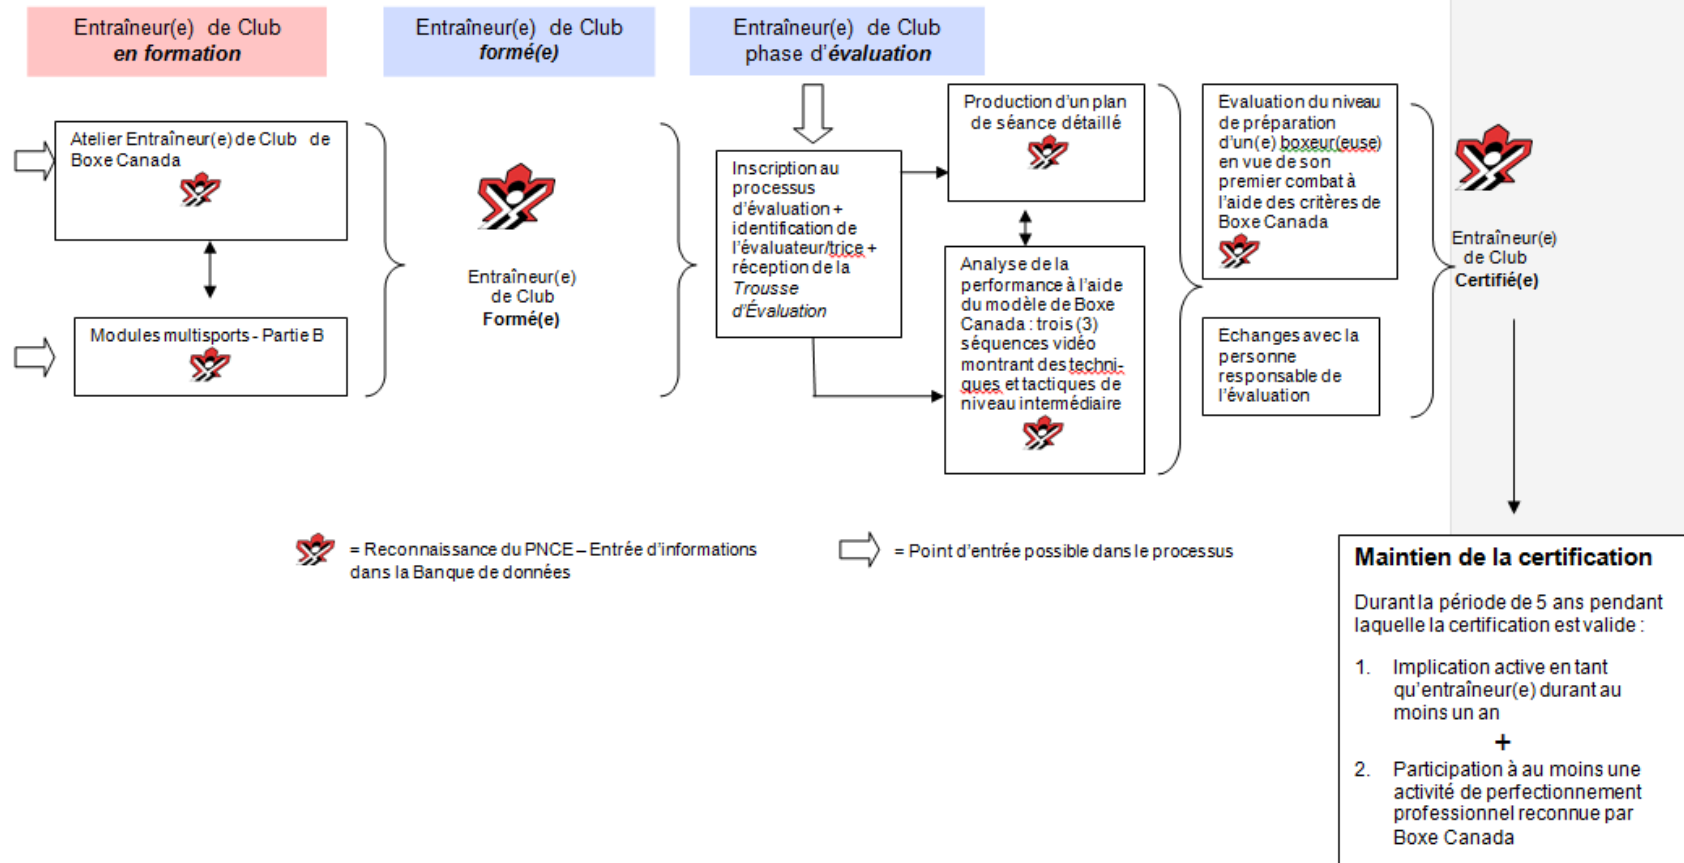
Entraîneur(e) de Club
en formation

Entraîneur(e) de Club
formé(e)

Entraîneur(e) de Club
phase d'évaluation

Atelier Entraîneur(e) de Club de Boxe Canada

Modules multisports - Partie B

Entraîneur(e) de Club
Formé(e)

Inscription au processus d'évaluation + identification de l'évaluateur/trice + réception de la Trousse d'Évaluation

Production d'un plan de séance détaillé

Analyse de la performance à l'aide du modèle de Boxe Canada : trois (3) séquences vidéo montrant des techniques et tactiques de niveau intermédiaire

Evaluation du niveau de préparation d'un(e) boxeur(euse) en vue de son premier combat à l'aide des critères de Boxe Canada

Echanges avec la personne responsable de l'évaluation

Entraîneur(e) de Club
Certifié(e)

= Reconnaissance du PNCE – Entrée d'informations dans la Banque de données

= Point d'entrée possible dans le processus

Maintien de la certification

Durant la période de 5 ans pendant laquelle la certification est valide :

1. Implication active en tant qu'entraîneur(e) durant au moins un an

+

2. Participation à au moins une activité de perfectionnement professionnel reconnue par Boxe Canada